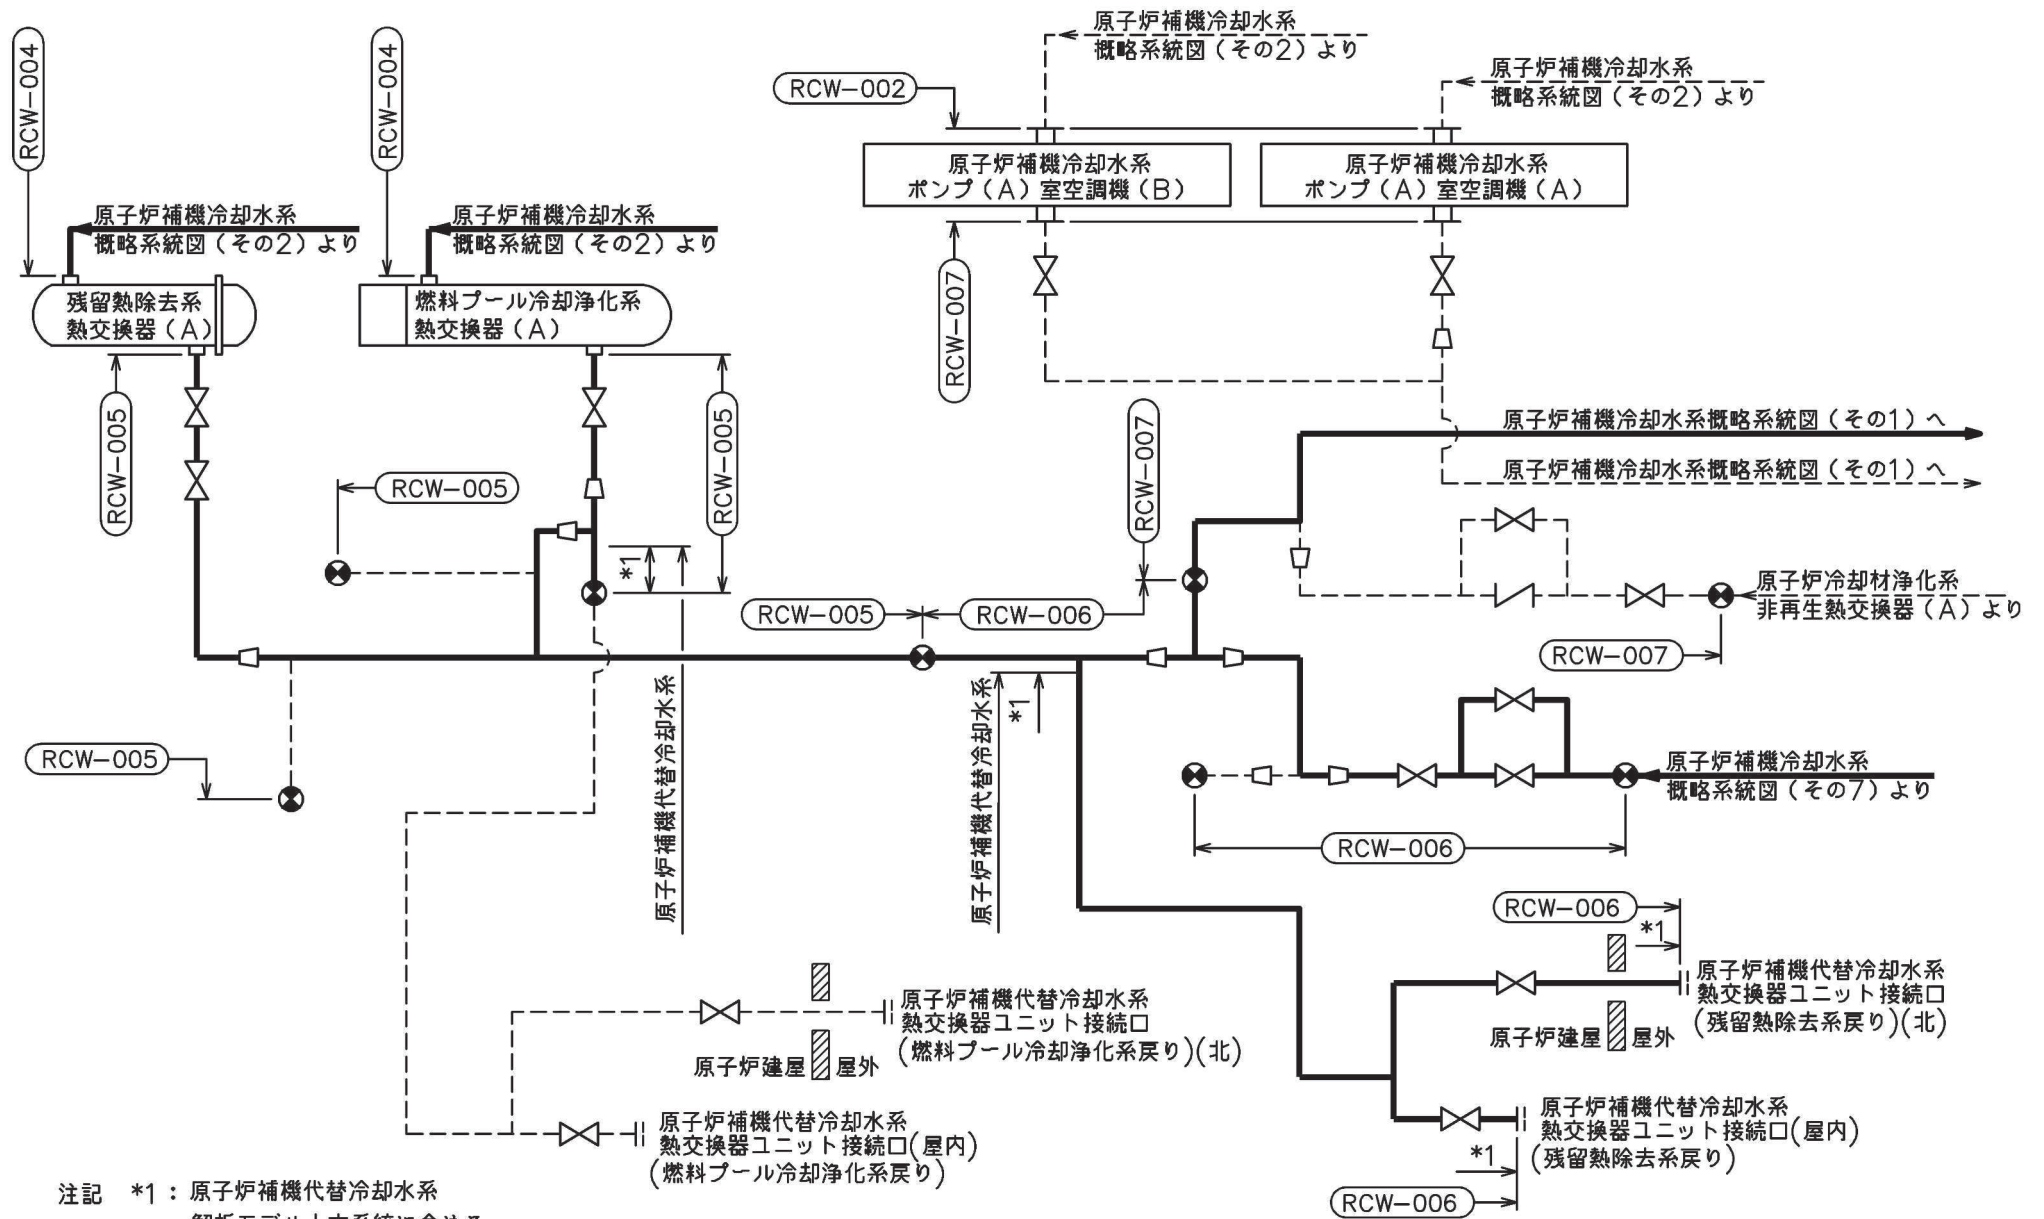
原子炉補機冷却水系
概略系統図（その2）より

RCW−002

原子炉補機冷却水系
概略系統図（その2）より

RCW−004

RCW−004

原子炉補機冷却水系
ポンプ（A）室空調機（B）

原子炉補機冷却水系
ポンプ（A）室空調機（A）

原子炉補機冷却水系
概略系統図（その2）より

原子炉補機冷却水系
概略系統図（その2）より

残留熱除去系
熱交換器（A）

燃料プール冷却浄化系
熱交換器（A）

RCW−007

RCW−005

RCW−005

原子炉補機冷却水系概略系統図（その1）へ

RCW−007

原子炉補機冷却水系概略系統図（その1）へ

RCW−005

*1

原子炉冷却材浄化系
非再生熱交換器（A）より

RCW−005

RCW−006

RCW−007

原子炉補機代替冷却水系

原子炉補機代替冷却水系

*1

RCW−005

原子炉補機冷却水系
概略系統図（その7）より

RCW−006

RCW−006

*1

原子炉補機代替冷却水系
熱交換器ユニット接続口
（燃料プール冷却浄化系戻り）(北)

原子炉建屋 屋外

原子炉補機代替冷却水系
熱交換器ユニット接続口
（残留熱除去系戻り）(北)

原子炉建屋 屋外

原子炉補機代替冷却水系
熱交換器ユニット接続口(屋内)
（燃料プール冷却浄化系戻り）

原子炉補機代替冷却水系
熱交換器ユニット接続口(屋内)
（残留熱除去系戻り）

*1

RCW−006

注記 *1：原子炉補機代替冷却水系
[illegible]